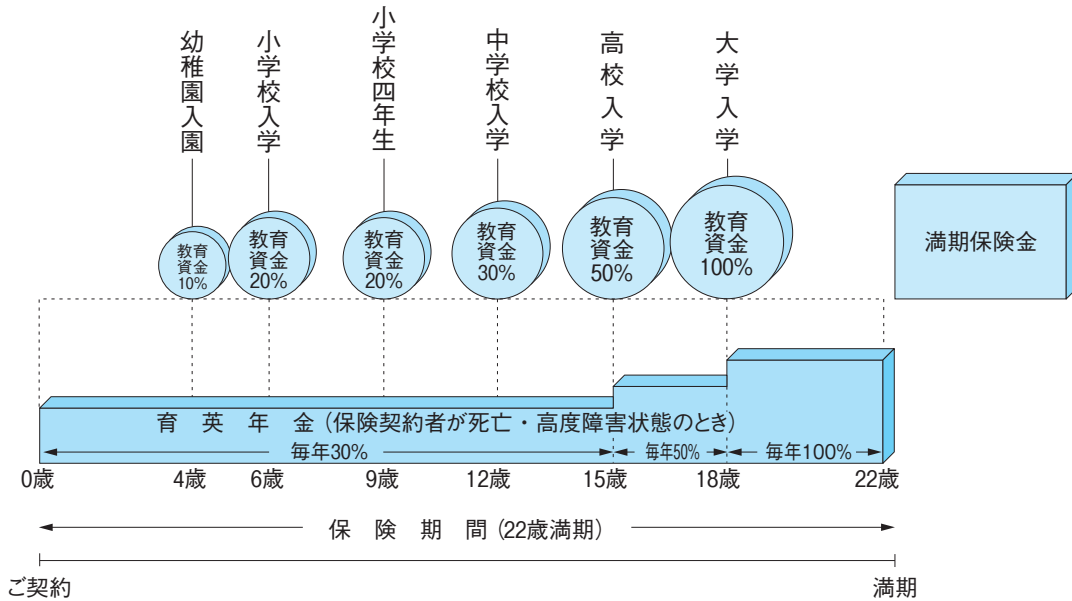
幼稚園入園

小学校入学

小学校四年生

中学校入学

高校入学

大学入学

教育資金10%

教育資金20%

教育資金20%

教育資金30%

教育資金50%

教育資金100%

満期保険金

育英年金（保険契約者が死亡・高度障害状態のとき）

毎年30%

毎年50%

毎年100%

0歳

4歳

6歳

9歳

12歳

15歳

18歳

22歳

保険期間（22歳満期）

ご契約

満期